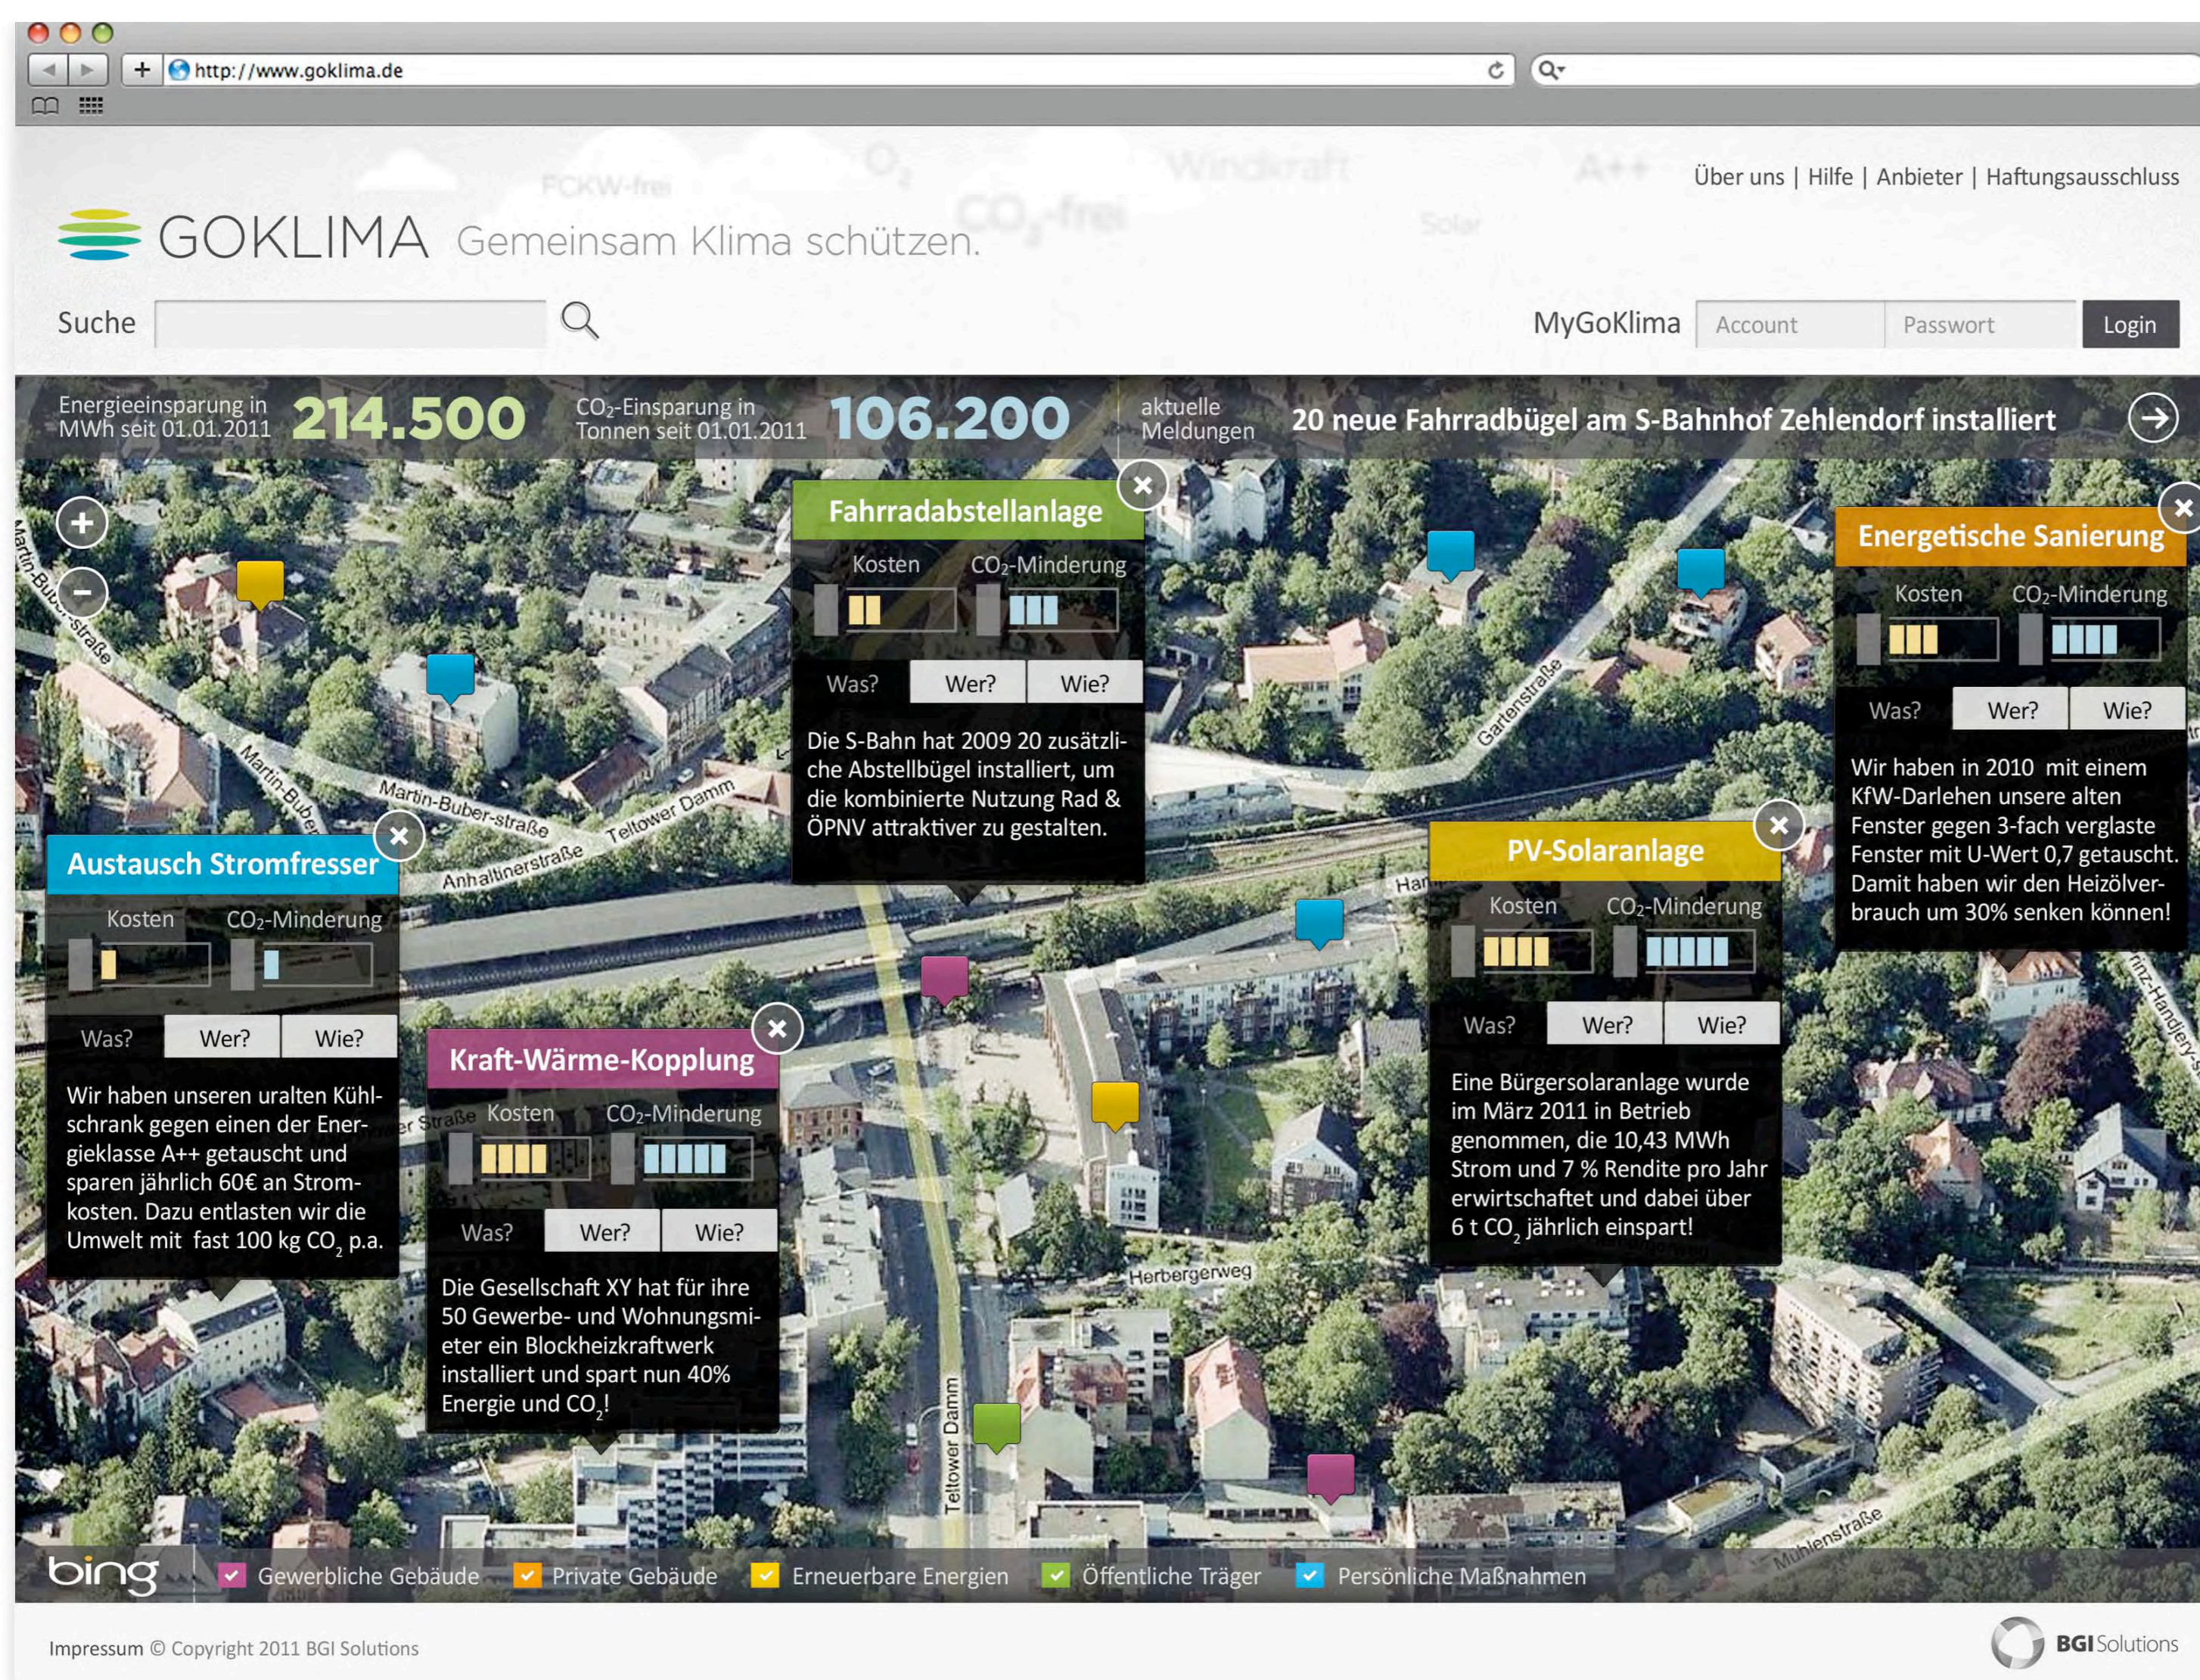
http://www.goklima.de

Über uns | Hilfe | Anbieter | Haftungsausschluss

GOKLIMA Gemeinsam Klima schützen.

FCKW-frei O₂ CO₂-frei Windkraft A++ Solar

Suche

MyGoKlima Account Passwort Login

Energieeinsparung in MWh seit 01.01.2011 214.500

$CO_2$-Einsparung in Tonnen seit 01.01.2011 106.200

aktuelle Meldungen 20 neue Fahrradbügel am S-Bahnhof Zehlendorf installiert

Fahrradabstellanlage
Kosten $CO_2$-Minderung
Was? Wer? Wie?
Die S-Bahn hat 2009 20 zusätzliche Abstellbügel installiert, um die kombinierte Nutzung Rad & ÖPNV attraktiver zu gestalten.

Energetische Sanierung
Kosten $CO_2$-Minderung
Was? Wer? Wie?
Wir haben in 2010 mit einem KfW-Darlehen unsere alten Fenster gegen 3-fach verglaste Fenster mit U-Wert 0,7 getauscht. Damit haben wir den Heizölverbrauch um 30% senken können!

Austausch Stromfresser
Kosten $CO_2$-Minderung
Was? Wer? Wie?
Wir haben unseren uralten Kühlschrank gegen einen der Energieklasse A++ getauscht und sparen jährlich 60€ an Stromkosten. Dazu entlasten wir die Umwelt mit fast 100 kg $CO_2$ p.a.

PV-Solaranlage
Kosten $CO_2$-Minderung
Was? Wer? Wie?
Eine Bürgersolaranlage wurde im März 2011 in Betrieb genommen, die 10,43 MWh Strom und 7 % Rendite pro Jahr erwirtschaftet und dabei über 6 t $CO_2$ jährlich einspart!

Kraft-Wärme-Kopplung
Kosten $CO_2$-Minderung
Was? Wer? Wie?
Die Gesellschaft XY hat für ihre 50 Gewerbe- und Wohnungsmieter ein Blockheizkraftwerk installiert und spart nun 40% Energie und $CO_2$!

Martin-Buber-Straße Teltower Damm Anhaltinerstraße Gartenstraße Herbergerweg Mühlenstraße

bing Gewerbliche Gebäude Private Gebäude Erneuerbare Energien Öffentliche Träger Persönliche Maßnahmen

Impressum © Copyright 2011 BGI Solutions

BGI Solutions